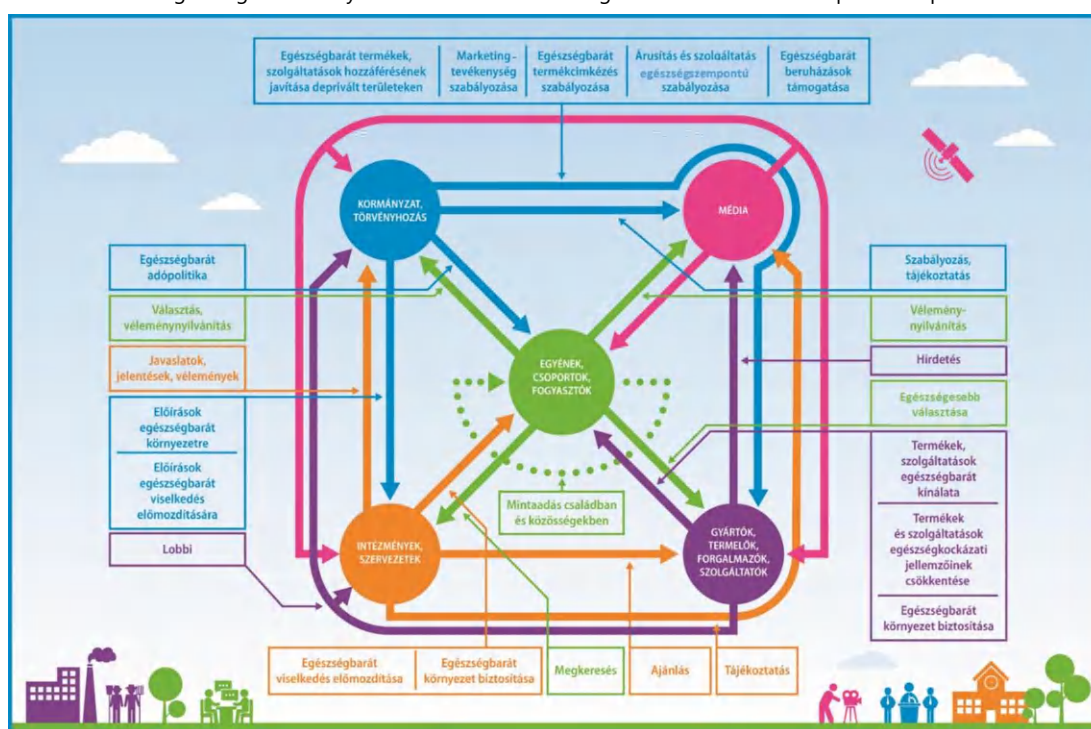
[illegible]

Egészségbarát termékek, szolgáltatások hozzáférésének javítása deprivált területeken

Marketing-tevékenység szabályozása

Egészségbarát termékcímkézés szabályozása

Árusítás és szolgáltatás egészségszempontú szabályozása

Egészségbarát beruházások támogatása

KORMÁNYZAT, TÖRVÉNYHOZÁS

MÉDIA

EGYÉNEK, CSOPORTOK, FOGYASZTÓK

INTÉZMÉNYEK, SZERVEZETEK

GYÁRTÓK, TERMELŐK, FORGALMAZÓK, SZOLGÁLTATÓK

Egészségbarát adópolitika

Választás, véleménynyilvánítás

Javaslatok, jelentések, vélemények

Előírások egészségbarát környezetre

Előírások egészségbarát viselkedés előmozdítására

Lobbi

Szabályozás, tájékoztatás

Vélemény-nyilvánítás

Hirdetés

Egészségesebb választása

Termékek, szolgáltatások egészségbarát kínálata

Termékek és szolgáltatások egészségkockázati jellemzőinek csökkentése

Egészségbarát környezet biztosítása

Mintaadás családban és közösségekben

Egészségbarát viselkedés előmozdítása

Egészségbarát környezet biztosítása

Megkeresés

Ajánlás

Tájékoztatás